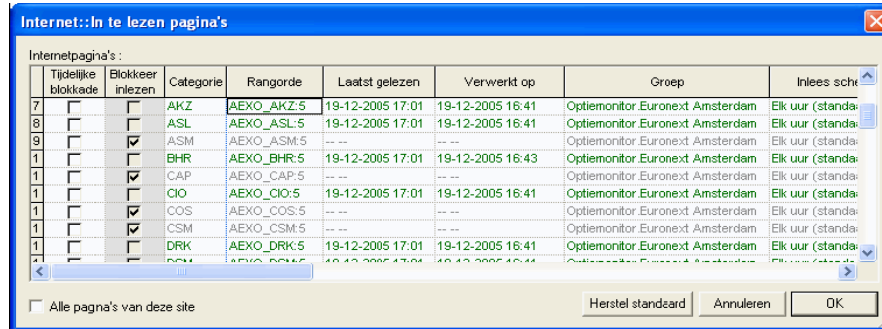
Internet::In te lezen pagina's

Internetpagina's :

| | Tijdelijke blokkade | Blokkeer inlezen | Categorie | Rangorde | Laatst gelezen | Verwerkt op | Groep | Inlees sche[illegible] |
|---|---|---|---|---|---|---|---|---|
| 7 | | | AKZ | AEXO_AKZ:5 | 19-12-2005 17:01 | 19-12-2005 16:41 | Optiemonitor.Euronext Amsterdam | Elk uur (standa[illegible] |
| 8 | | | ASL | AEXO_ASL:5 | 19-12-2005 17:01 | 19-12-2005 16:41 | Optiemonitor.Euronext Amsterdam | Elk uur (standa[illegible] |
| 9 | | ☑ | ASM | AEXO_ASM:5 | -- -- | -- -- | Optiemonitor.Euronext Amsterdam | Elk uur (standa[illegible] |
| 1 | | | BHR | AEXO_BHR:5 | 19-12-2005 17:01 | 19-12-2005 16:43 | Optiemonitor.Euronext Amsterdam | Elk uur (standa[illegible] |
| 1 | | ☑ | CAP | AEXO_CAP:5 | -- -- | -- -- | Optiemonitor.Euronext Amsterdam | Elk uur (standa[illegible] |
| 1 | | | CIO | AEXO_CIO:5 | 19-12-2005 17:01 | 19-12-2005 16:41 | Optiemonitor.Euronext Amsterdam | Elk uur (standa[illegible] |
| 1 | | ☑ | COS | AEXO_COS:5 | -- -- | -- -- | Optiemonitor.Euronext Amsterdam | Elk uur (standa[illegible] |
| 1 | | ☑ | CSM | AEXO_CSM:5 | -- -- | -- -- | Optiemonitor.Euronext Amsterdam | Elk uur (standa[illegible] |
| 1 | | | DRK | AEXO_DRK:5 | 19-12-2005 17:01 | 19-12-2005 16:41 | Optiemonitor.Euronext Amsterdam | Elk uur (standa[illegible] |
| 1 | | | DSM | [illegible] | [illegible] | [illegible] | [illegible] | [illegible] |

Alle pagina's van deze site

Herstel standaard

Annuleren

OK